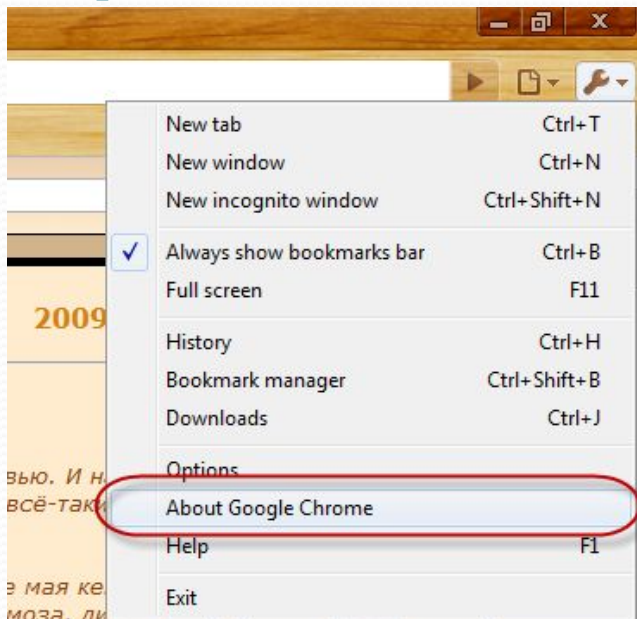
2009

вью. И н
всё-таки

е мая ке
моза, ли

| | |
|---|---|
| New tab | Ctrl+T |
| New window | Ctrl+N |
| New incognito window | Ctrl+Shift+N |
| ✓ Always show bookmarks bar | Ctrl+B |
| Full screen | F11 |
| History | Ctrl+H |
| Bookmark manager | Ctrl+Shift+B |
| Downloads | Ctrl+J |
| Options | |
| About Google Chrome | |
| Help | F1 |
| Exit | |